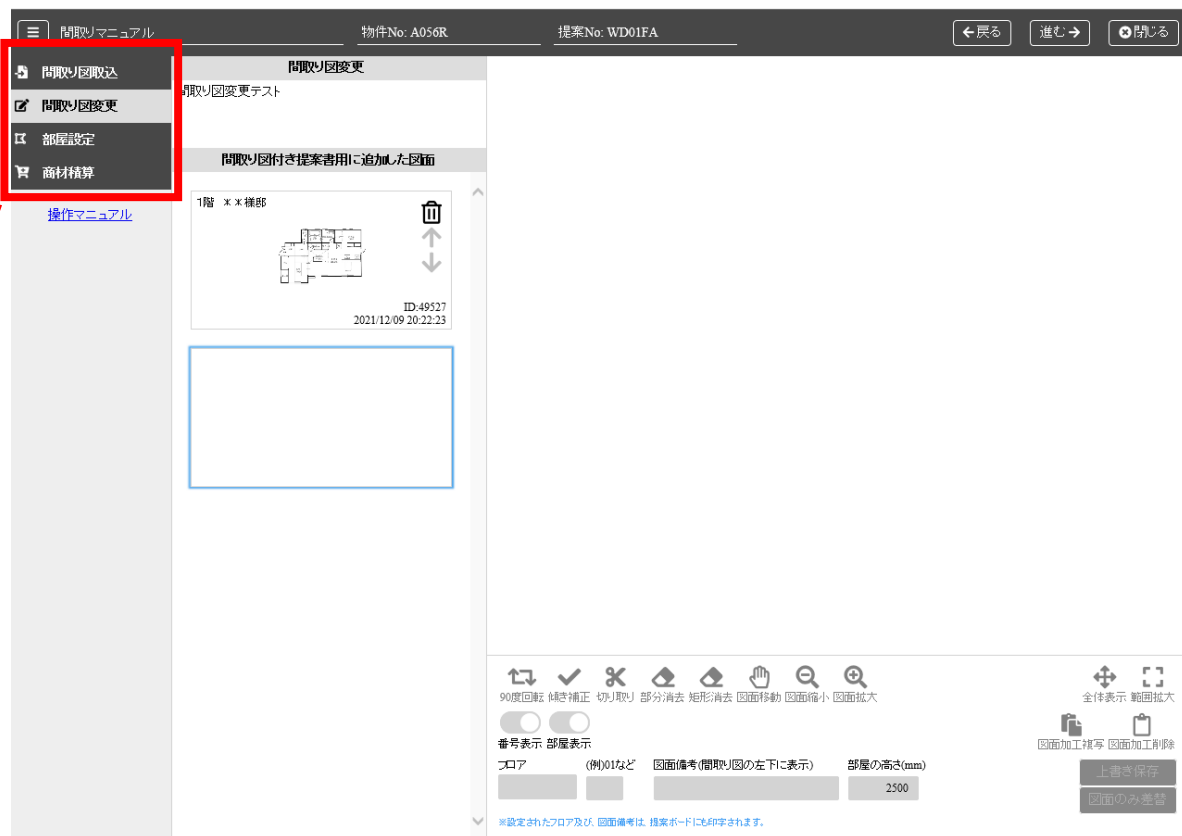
間取りマニュアル

物件No: A056R

提案No: WD01FA

戻る

進む

閉じる

間取り図取込

間取り図変更

部屋設定

商材積算

操作マニュアル

間取り図変更

間取り図変更テスト

間取り図付き提案書用に追加した図面

1階 ＊＊様邸

ID:49527
2021/12/09 20:22:23

90度回転 傾き補正 切り取り 部分消去 矩形消去 図面移動 図面縮小 図面拡大

全体表示 範囲拡大

番号表示 部屋表示

図面加工複写 図面加工削除

フロア

(例)01など

図面備考(間取り図の左下に表示)

部屋の高さ(mm)

2500

上書き保存

図面のみ差替

※設定されたフロア及び、図面備考は、提案ボードにも印字されます。